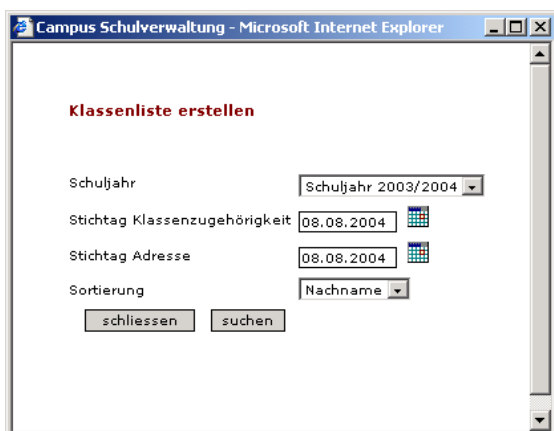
Campus Schulverwaltung - Microsoft Internet Explorer

Klassenliste erstellen

Schuljahr
Schuljahr 2003/2004

Stichtag Klassenzugehörigkeit
08.08.2004

Stichtag Adresse
08.08.2004

Sortierung
Nachname

schliessen
suchen